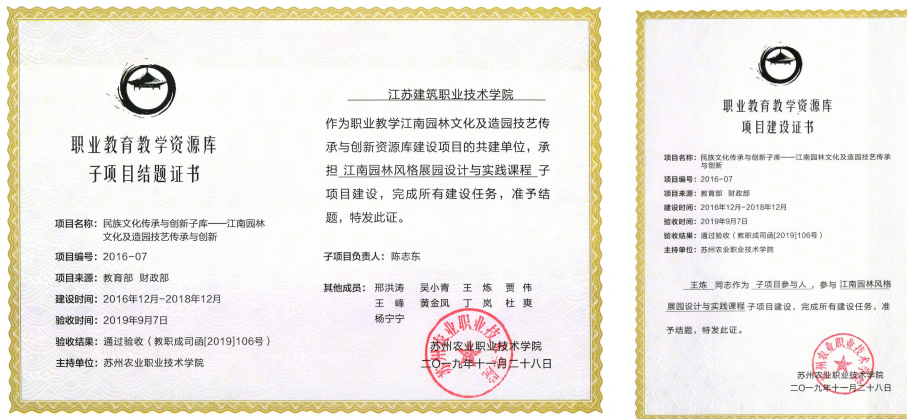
职业教育教学资源库
子项目结题证书

项目名称：民族文化传承与创新子库——江南园林文化及造园技艺传承与创新

项目编号：2016-07

项目来源：教育部 财政部

建设时间：2016年12月-2018年12月

验收时间：2019年9月7日

验收结果：通过验收（教职成司函[2019]106号）

主持单位：苏州农业职业技术学院

江苏建筑职业技术学院

作为职业教学江南园林文化及造园技艺传承与创新资源库建设项目的共建单位，承担 江南园林风格展园设计与实践课程 子项目建设，完成所有建设任务，准予结题，特发此证。

子项目负责人：陈志东

其他成员：邢洪涛 吴小青 王炼 贾伟 王峰 黄金凤 丁岚 杜爽 杨宁宁

苏州农业职业技术学院
二〇一九年十一月二十八日

苏州农业职业技术学院

职业教育教学资源库
项目建设证书

项目名称：民族文化传承与创新子库——江南园林文化及造园技艺传承与创新

项目编号：2016-07

项目来源：教育部 财政部

建设时间：2016年12月-2018年12月

验收时间：2019年9月7日

验收结果：通过验收（教职成司函[2019]106号）

主持单位：苏州农业职业技术学院

王炼 同志作为 子项目参与人，参与 江南园林风格展园设计与实践课程 子项目建设，完成所有建设任务，准予结题，特发此证。

苏州农业职业技术学院
二〇一九年十一月二十八日

苏州农业职业技术学院